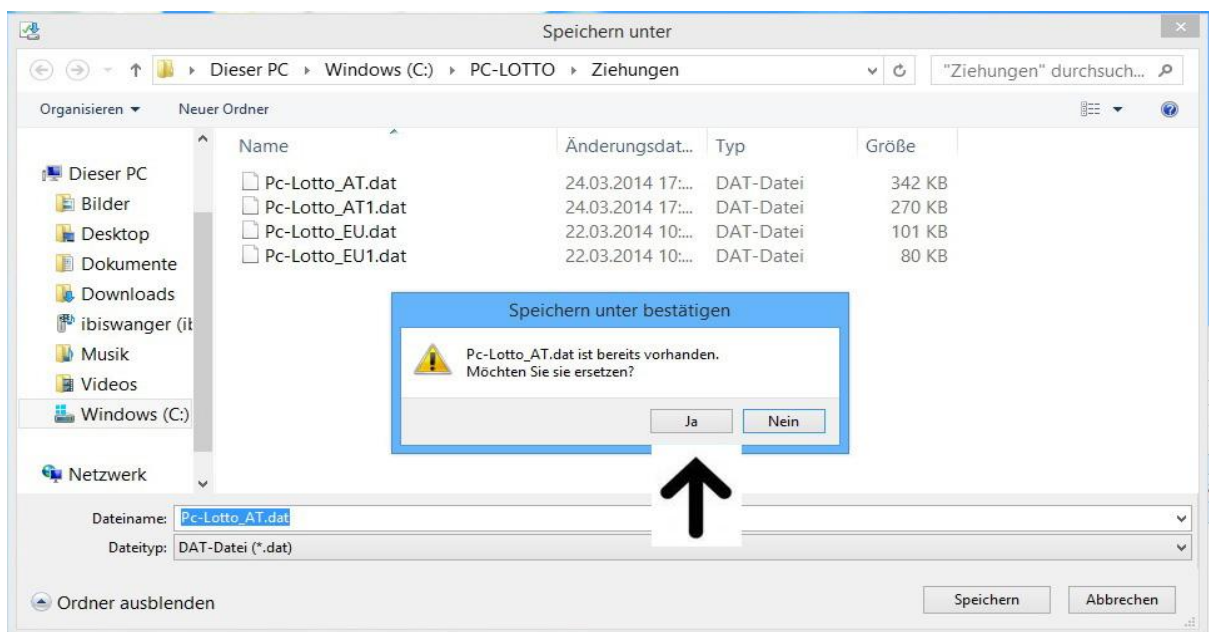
Speichern unter

Dieser PC › Windows (C:) › PC-LOTTO › Ziehungen

"Ziehungen" durchsuch...

Organisieren ▾ Neuer Ordner

Dieser PC
Bilder
Desktop
Dokumente
Downloads
ibiswanger (il
Musik
Videos
Windows (C:)

Netzwerk

| Name | Änderungsdat... | Typ | Größe |
|---|---|---|---|
| Pc-Lotto_AT.dat | 24.03.2014 17:... | DAT-Datei | 342 KB |
| Pc-Lotto_AT1.dat | 24.03.2014 17:... | DAT-Datei | 270 KB |
| Pc-Lotto_EU.dat | 22.03.2014 10:... | DAT-Datei | 101 KB |
| Pc-Lotto_EU1.dat | 22.03.2014 10:... | DAT-Datei | 80 KB |

Speichern unter bestätigen

Pc-Lotto_AT.dat ist bereits vorhanden.
Möchten Sie sie ersetzen?

Ja Nein

Dateiname: Pc-Lotto_AT.dat
Dateityp: DAT-Datei (*.dat)

Ordner ausblenden

Speichern Abbrechen